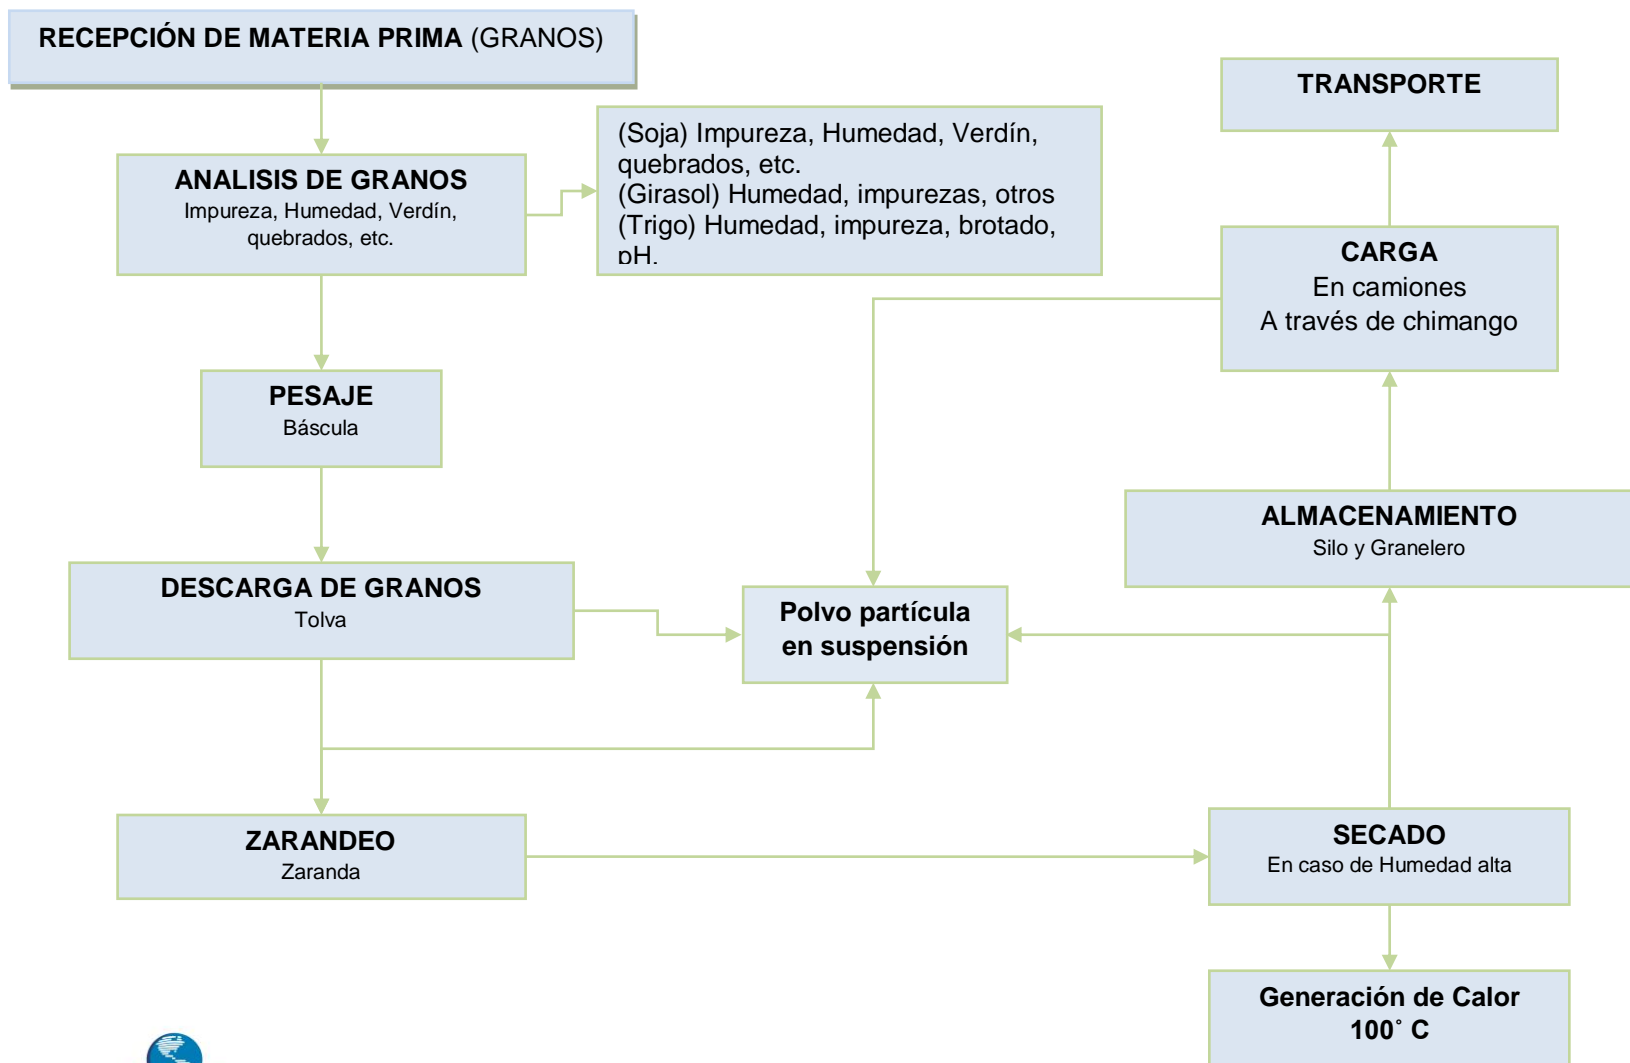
RECEPCIÓN DE MATERIA PRIMA (GRANOS)

TRANSPORTE

ANALISIS DE GRANOS
Impureza, Humedad, Verdín, quebrados, etc.

(Soja) Impureza, Humedad, Verdín, quebrados, etc.
(Girasol) Humedad, impurezas, otros
(Trigo) Humedad, impureza, brotado, pH.

CARGA
En camiones
A través de chimango

PESAJE
Báscula

ALMACENAMIENTO
Silo y Granelero

DESCARGA DE GRANOS
Tolva

Polvo partícula en suspensión

ZARANDEO
Zaranda

SECADO
En caso de Humedad alta

Generación de Calor
100˚ C